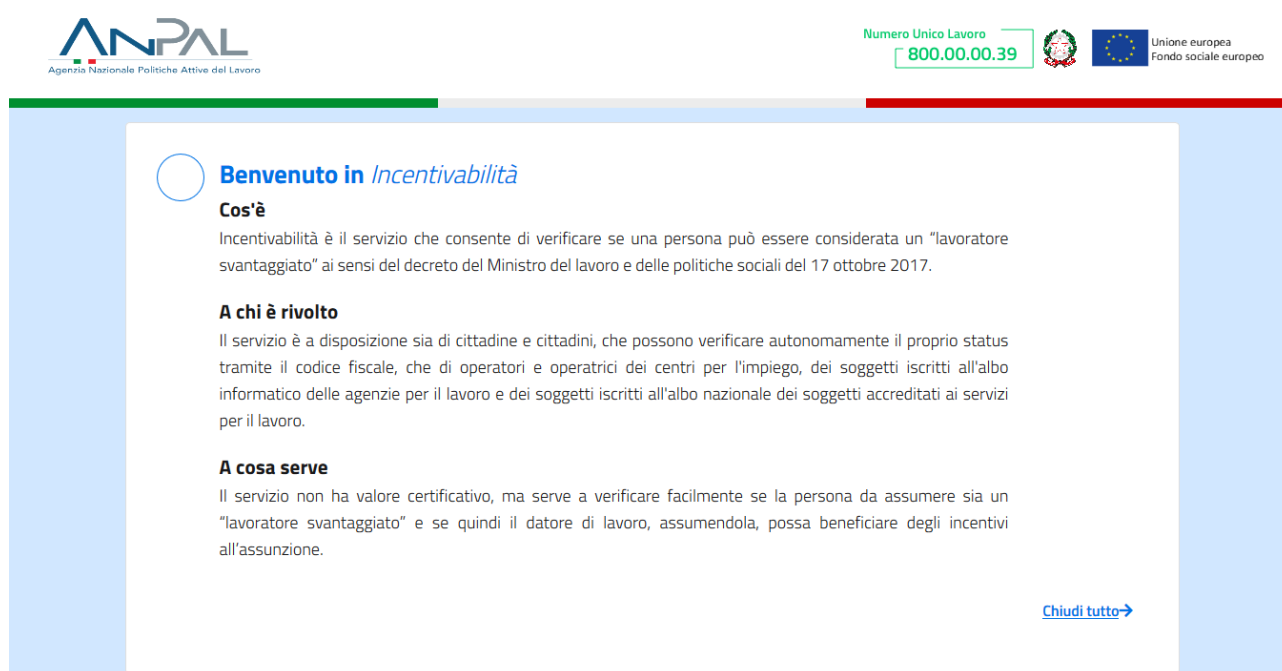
ANPAL
Agenzia Nazionale Politiche Attive del Lavoro

Numero Unico Lavoro
800.00.00.39

Unione europea
Fondo sociale europeo

Benvenuto in Incentivabilità

Cos'è
Incentivabilità è il servizio che consente di verificare se una persona può essere considerata un "lavoratore svantaggiato" ai sensi del decreto del Ministro del lavoro e delle politiche sociali del 17 ottobre 2017.

A chi è rivolto
Il servizio è a disposizione sia di cittadine e cittadini, che possono verificare autonomamente il proprio status tramite il codice fiscale, che di operatori e operatrici dei centri per l'impiego, dei soggetti iscritti all'albo informatico delle agenzie per il lavoro e dei soggetti iscritti all'albo nazionale dei soggetti accreditati ai servizi per il lavoro.

A cosa serve
Il servizio non ha valore certificativo, ma serve a verificare facilmente se la persona da assumere sia un "lavoratore svantaggiato" e se quindi il datore di lavoro, assumendola, possa beneficiare degli incentivi all'assunzione.

Chiudi tutto